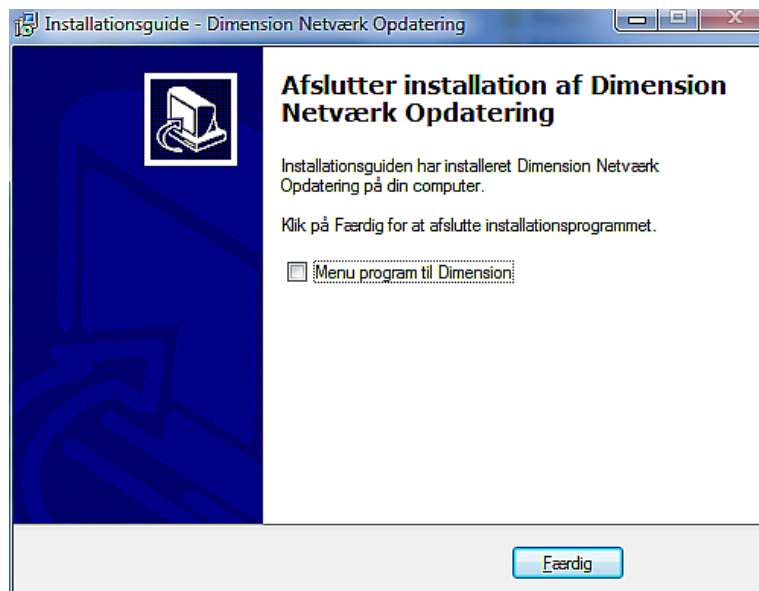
Installationsguide - Dimension Netværk Opdatering

Afslutter installation af Dimension Netværk Opdatering

Installationsguiden har installeret Dimension Netværk Opdatering på din computer.

Klik på Færdig for at afslutte installationsprogrammet.

Menu program til Dimension

Færdig